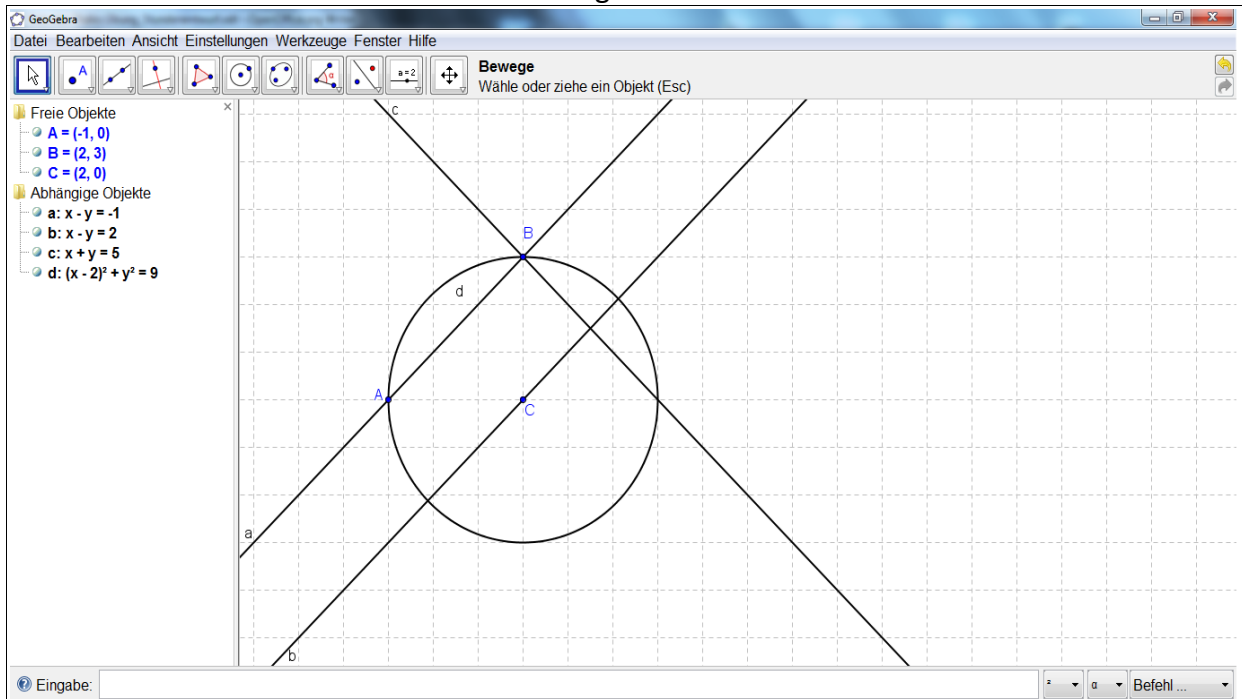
GeoGebra

Datei Bearbeiten Ansicht Einstellungen Werkzeuge Fenster Hilfe

a = 2

Bewege
Wähle oder ziehe ein Objekt (Esc)

Freie Objekte
A = (-1, 0)
B = (2, 3)
C = (2, 0)
Abhängige Objekte
a: x - y = -1
b: x - y = 2
c: x + y = 5
d: $(x - 2)^2 + y^2 = 9$

c
B
d
A
C
a
b

Eingabe:
² α Befehl ...